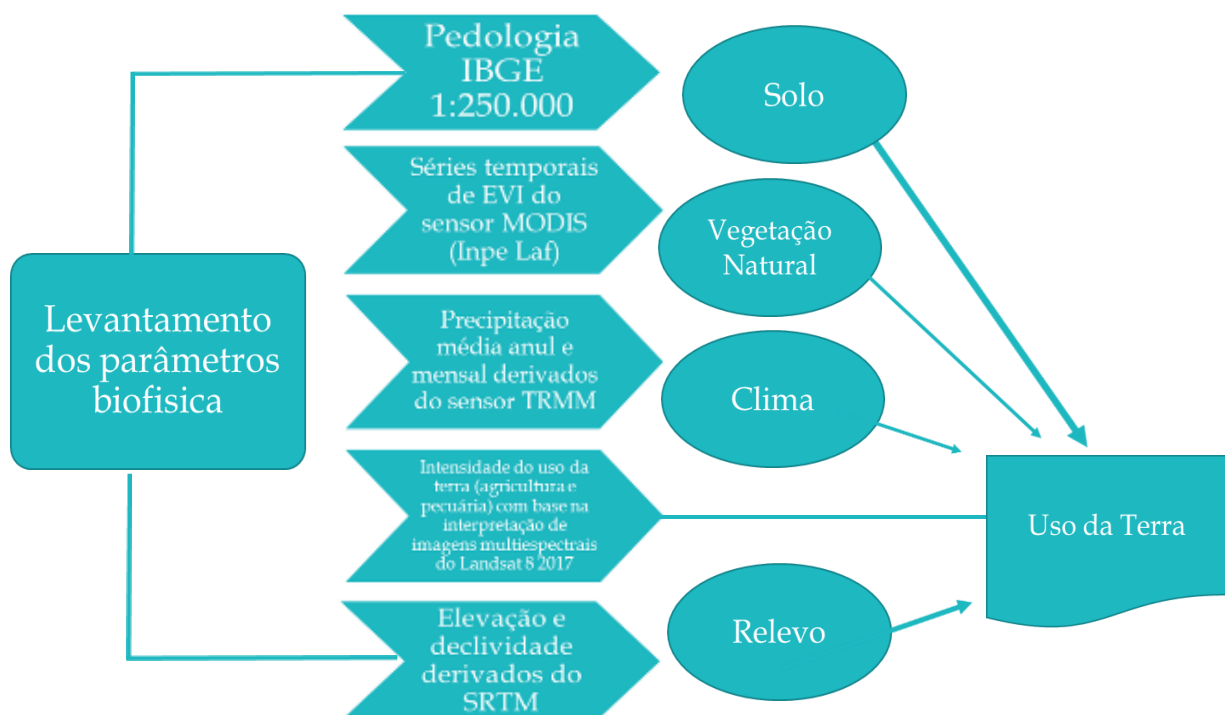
Levantamento dos parâmetros biofisica

Pedologia IBGE 1:250.000

Solo

Séries temporais de EVI do sensor MODIS (Inpe Laf)

Vegetação Natural

Precipitação média anul e mensal derivados do sensor TRMM

Clima

Intensidade do uso da terra (agricultura e pecuária) com base na interpretação de imagens multiespectrais do Landsat 8 2017

Uso da Terra

Elevação e declividade derivados do SRTM

Relevo